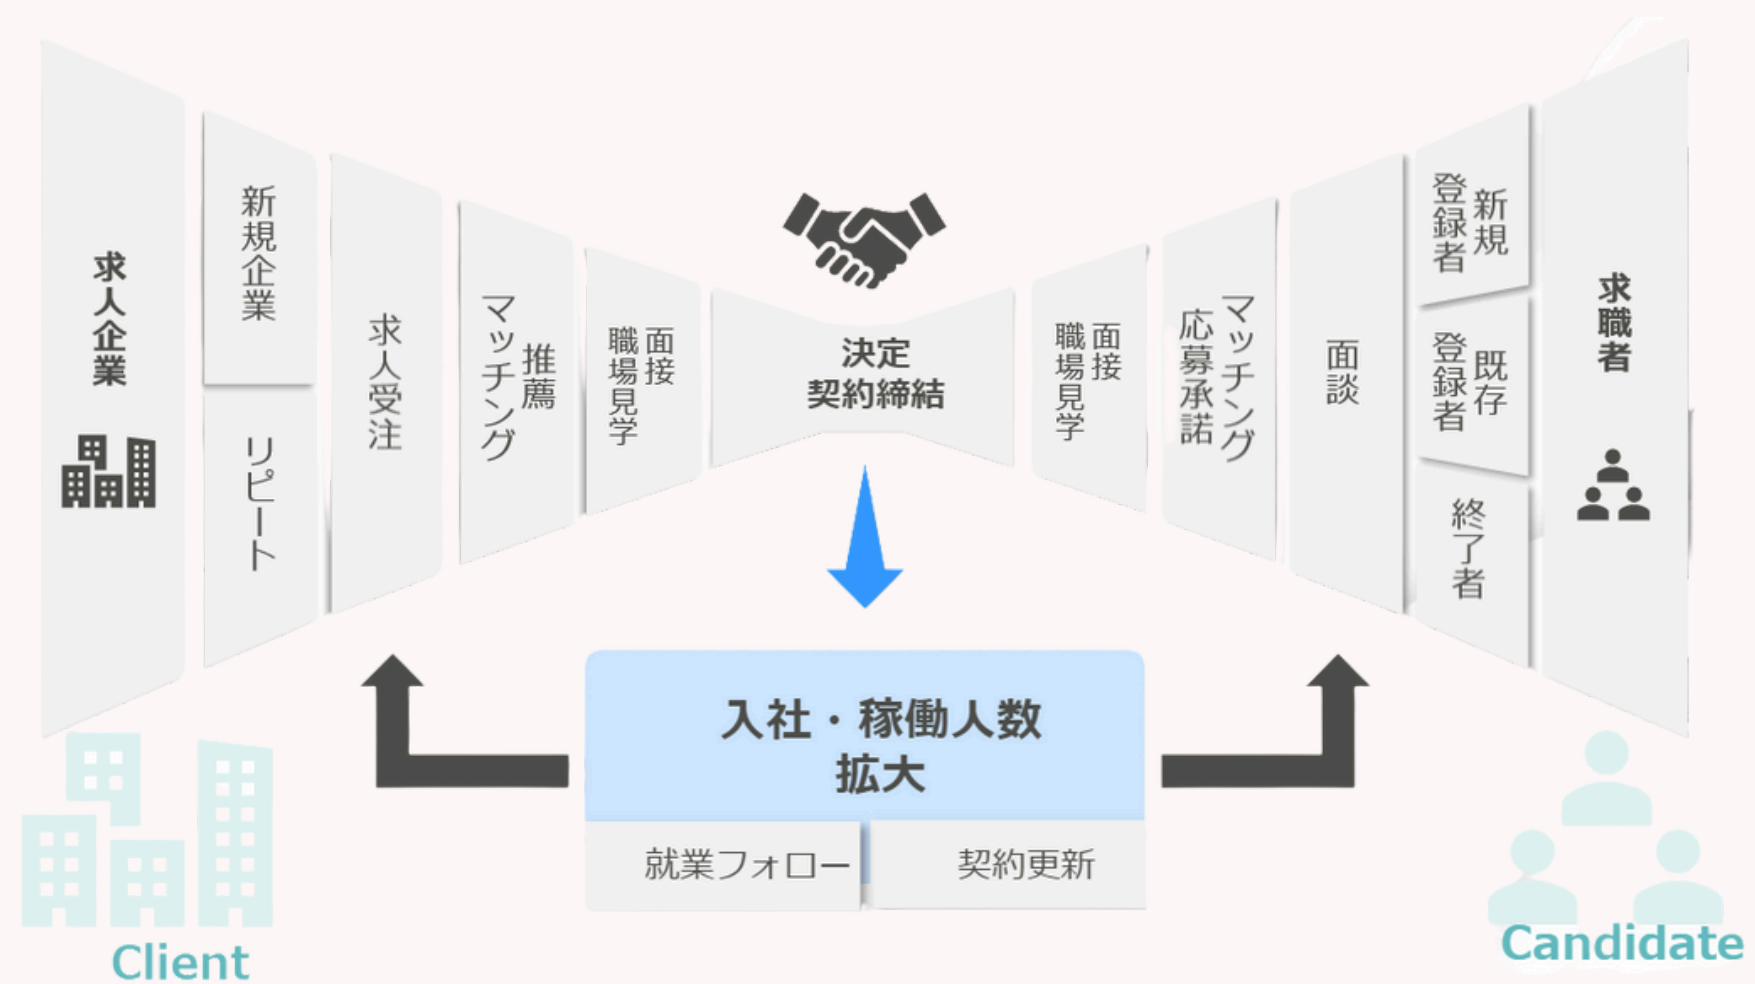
求人企業

新規企業

リピート

求人受注

推薦マッチング

面接職場見学

決定
契約締結

面接職場見学

マッチング応募承諾

面談

新規登録者

既存登録者

終了者

求職者

入社・稼働人数
拡大

就業フォロー

契約更新

Client

Candidate